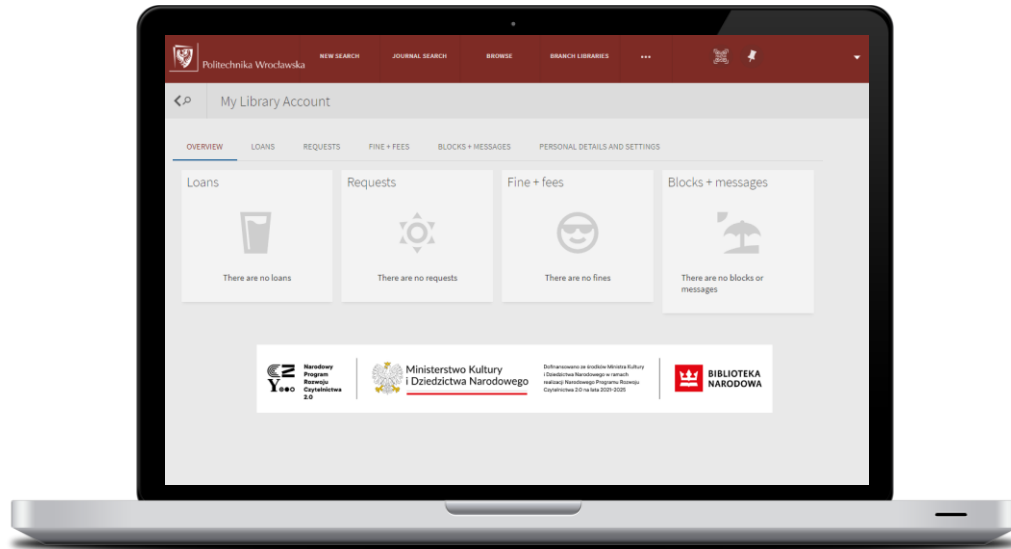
Politechnika Wrocławska

NEW SEARCH JOURNAL SEARCH BROWSE BRANCH LIBRARIES •••

My Library Account

OVERVIEW LOANS REQUESTS FINE + FEES BLOCKS + MESSAGES PERSONAL DETAILS AND SETTINGS

Loans

There are no loans

Requests

There are no requests

Fine + fees

There are no fines

Blocks + messages

There are no blocks or messages

Narodowy Program Rozwoju Czytelnictwa 2.0

Ministerstwo Kultury i Dziedzictwa Narodowego

Dofinansowano ze środków Ministra Kultury i Dziedzictwa Narodowego w ramach realizacji Narodowego Programu Rozwoju Czytelnictwa 2.0 na lata 2021-2025

BIBLIOTEKA NARODOWA